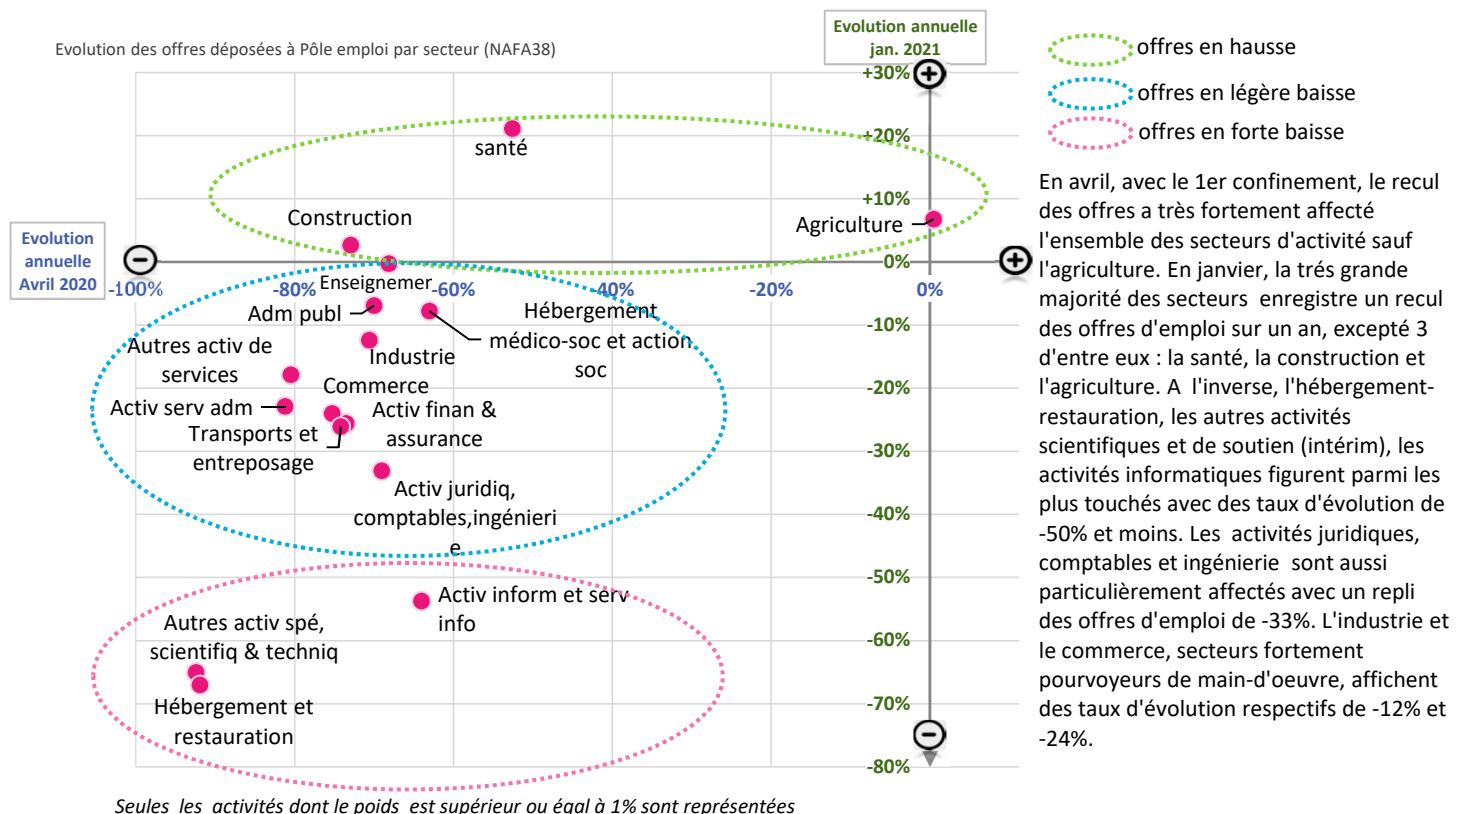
Evolution des offres déposées à Pôle emploi par secteur (NAFA38)

Evolution annuelle jan. 2021

offres en hausse
offres en légère baisse
offres en forte baisse

+30%
+20%
+10%
0%
-10%
-20%
-30%
-40%
-50%
-60%
-70%
-80%

Evolution annuelle Avril 2020

-100%
-80%
-60%
-40%
-20%
0%

santé
Construction
Agriculture
Enseignemer
Adm publ
Hébergement médico-soc et action soc
Autres activ de services
Industrie
Commerce
Activ serv adm
Activ finan & assurance
Transports et entreposage
Activ juridiq, comptables,ingénierie
Activ inform et serv info
Autres activ spé, scientifiq & techniq
Hébergement et restauration

En avril, avec le 1er confinement, le recul des offres a très fortement affecté l'ensemble des secteurs d'activité sauf l'agriculture. En janvier, la trés grande majorité des secteurs enregistre un recul des offres d'emploi sur un an, excepté 3 d'entre eux : la santé, la construction et l'agriculture. A l'inverse, l'hébergement-restauration, les autres activités scientifiques et de soutien (intérim), les activités informatiques figurent parmi les plus touchés avec des taux d'évolution de -50% et moins. Les activités juridiques, comptables et ingénierie sont aussi particulièrement affectés avec un repli des offres d'emploi de -33%. L'industrie et le commerce, secteurs fortement pourvoyeurs de main-d'oeuvre, affichent des taux d'évolution respectifs de -12% et -24%.

Seules les activités dont le poids est supérieur ou égal à 1% sont représentées